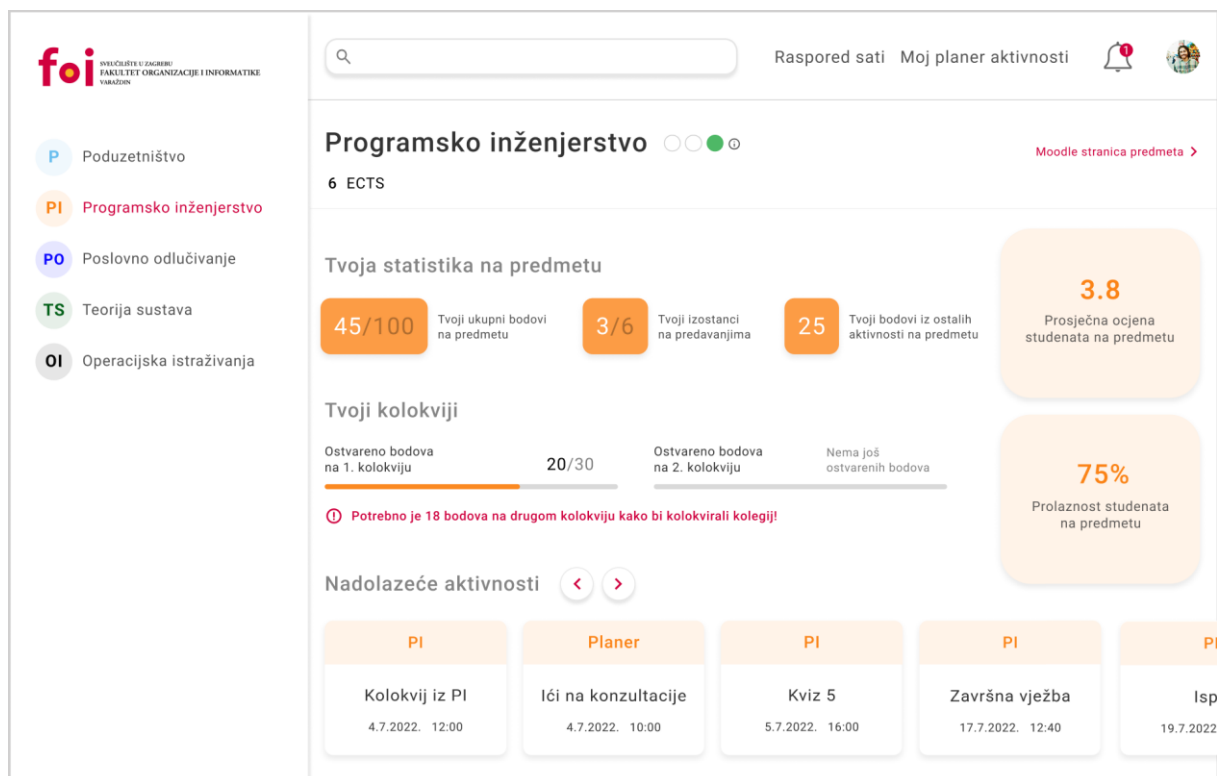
foi SVEUČILIŠTE U ZAGREBU FAKULTET ORGANIZACIJE I INFORMATIKE VARAŽDIN

P Poduzetništvo
PI Programsko inženjerstvo
PO Poslovno odlučivanje
TS Teorija sustava
OI Operacijska istraživanja

Raspored sati Moj planer aktivnosti 1

Programsko inženjerstvo
6 ECTS

Moodle stranica predmeta >

Tvoja statistika na predmetu

45/100 Tvoji ukupni bodovi na predmetu
3/6 Tvoji izostanci na predavanjima
25 Tvoji bodovi iz ostalih aktivnosti na predmetu

3.8
Prosječna ocjena studenata na predmetu

Tvoji kolokviji

Ostvareno bodova na 1. kolokviju 20/30
Ostvareno bodova na 2. kolokviju Nema još ostvarenih bodova

Potrebno je 18 bodova na drugom kolokviju kako bi kolokvirali kolegij!

75%
Prolaznost studenata na predmetu

Nadolazeće aktivnosti < >

| PI | Planer | PI | PI | PI |
|---|---|---|---|---|
| Kolokvij iz PI | Ići na konzultacije | Kviz 5 | Završna vježba | Isp |
| 4.7.2022. 12:00 | 4.7.2022. 10:00 | 5.7.2022. 16:00 | 17.7.2022. 12:40 | 19.7.2022 |